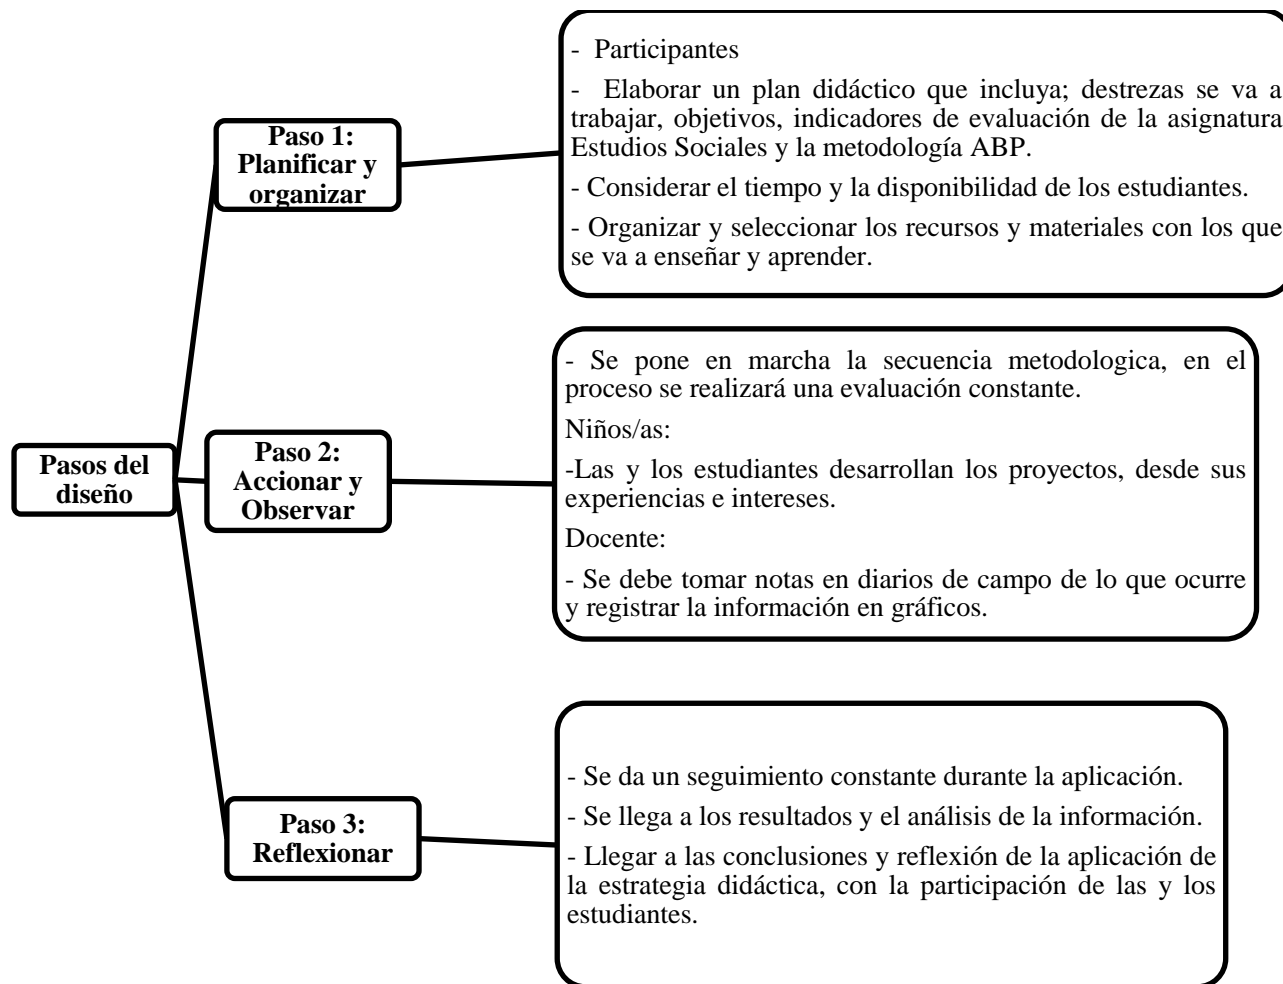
Pasos del diseño

Paso 1: Planificar y organizar

- Participantes

- Elaborar un plan didáctico que incluya; destrezas se va a trabajar, objetivos, indicadores de evaluación de la asignatura Estudios Sociales y la metodología ABP.

- Considerar el tiempo y la disponibilidad de los estudiantes.

- Organizar y seleccionar los recursos y materiales con los que se va a enseñar y aprender.

Paso 2: Accionar y Observar

- Se pone en marcha la secuencia metodologica, en el proceso se realizará una evaluación constante.

Niños/as:

-Las y los estudiantes desarrollan los proyectos, desde sus experiencias e intereses.

Docente:

- Se debe tomar notas en diarios de campo de lo que ocurre y registrar la información en gráficos.

Paso 3: Reflexionar

- Se da un seguimiento constante durante la aplicación.

- Se llega a los resultados y el análisis de la información.

- Llegar a las conclusiones y reflexión de la aplicación de la estrategia didáctica, con la participación de las y los estudiantes.